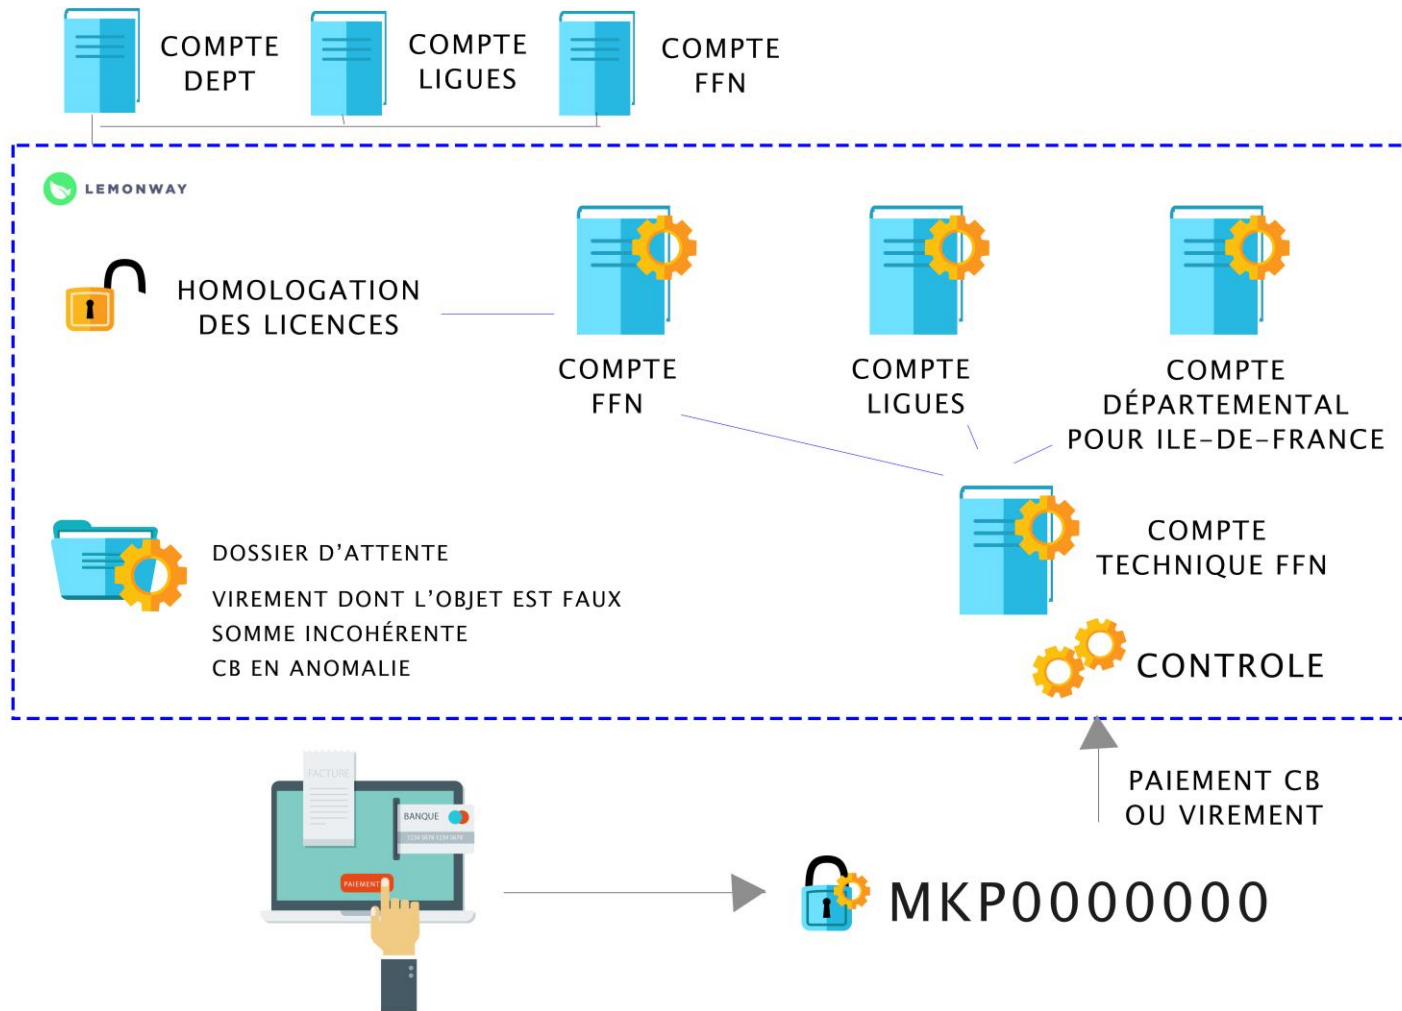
COMPTE DEPT

COMPTE LIGUES

COMPTE FFN

LEMONWAY

HOMOLOGATION DES LICENCES

COMPTE FFN

COMPTE LIGUES

COMPTE DÉPARTEMENTAL POUR ILE-DE-FRANCE

DOSSIER D'ATTENTE

VIREMENT DONT L'OBJET EST FAUX

SOMME INCOHÉRENTE

CB EN ANOMALIE

COMPTE TECHNIQUE FFN

CONTROLE

FACTURE

BANQUE

1234 5678 1234 5678

PAIEMENT

PAIEMENT CB OU VIREMENT

MKP0000000